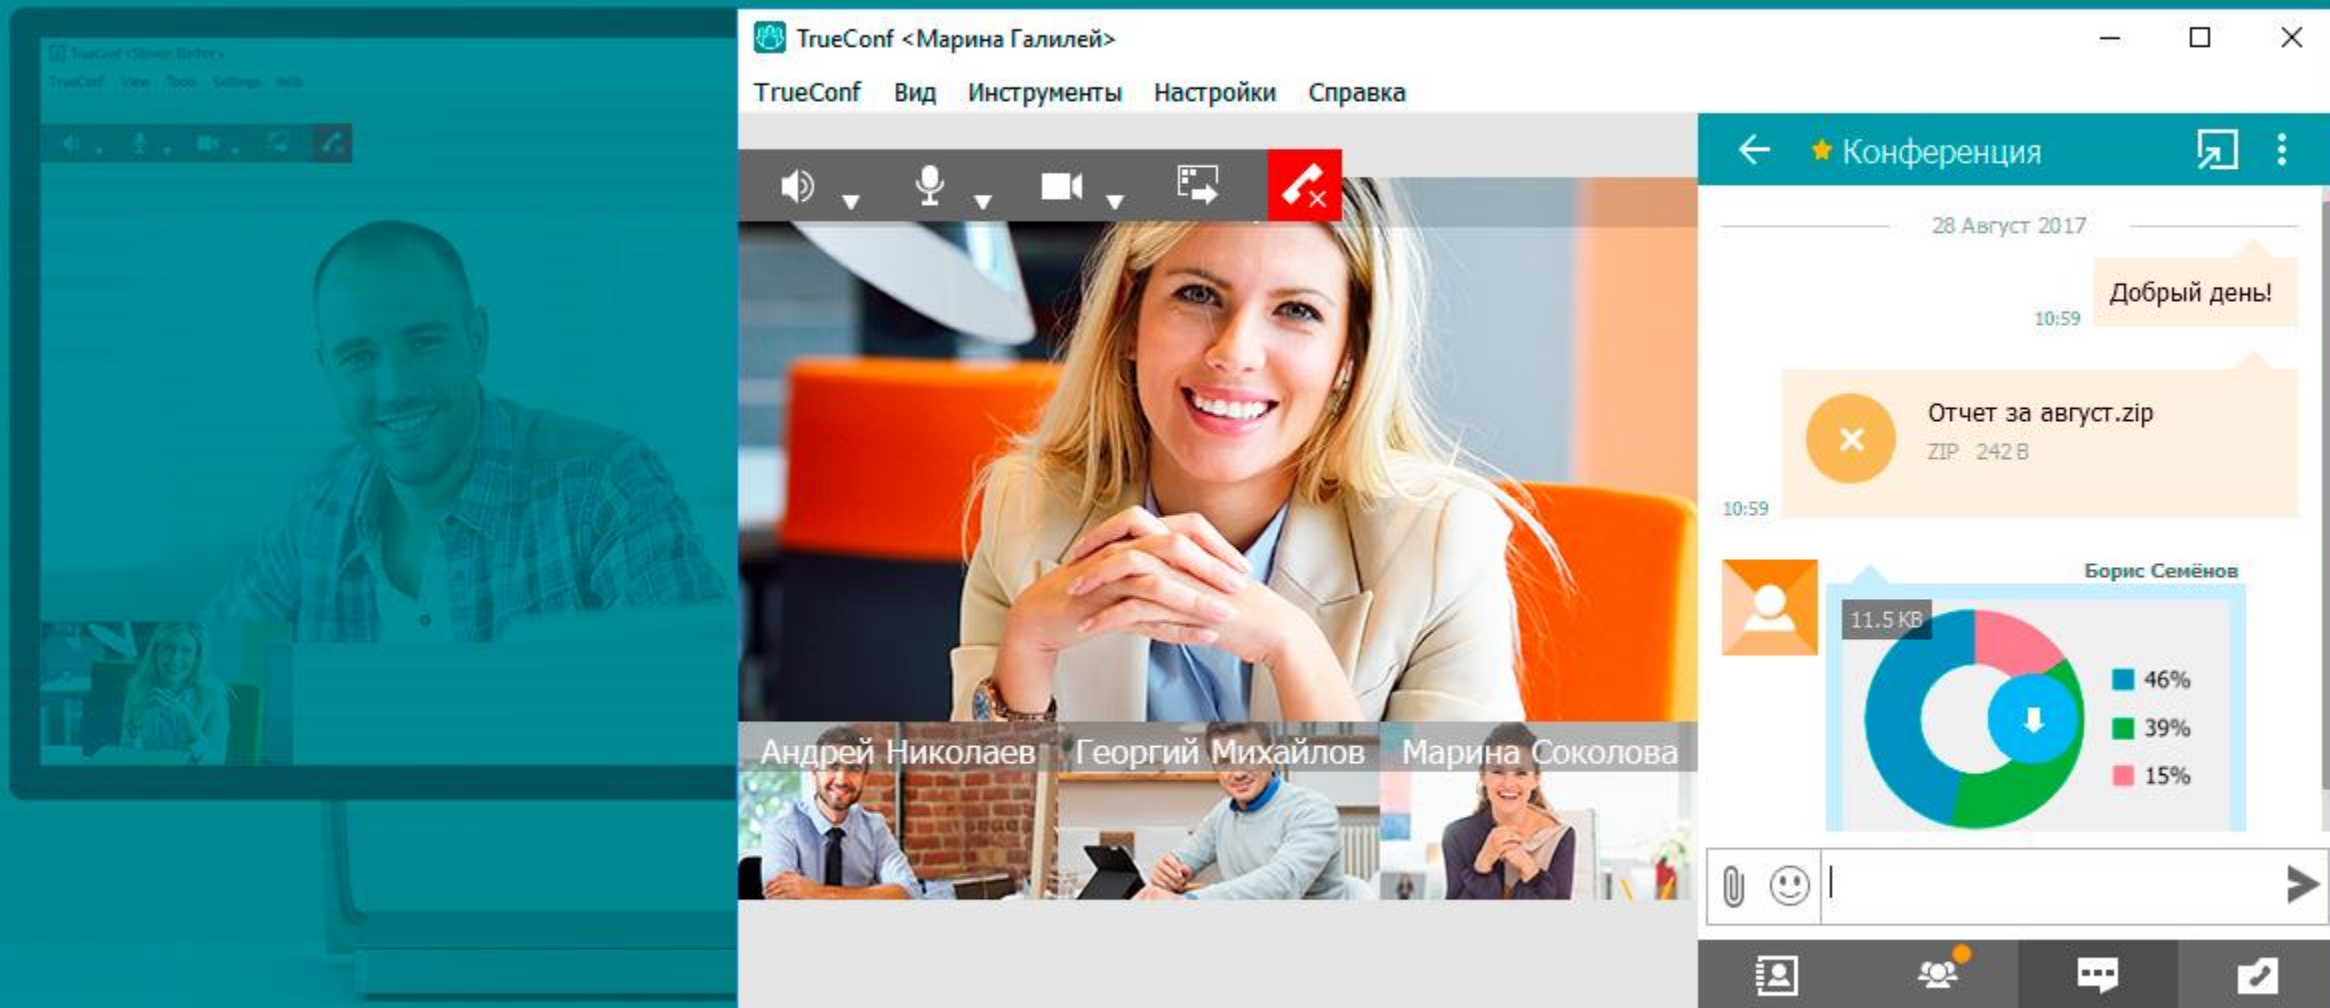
TrueConf <Марина Галилей>

TrueConf Вид Инструменты Настройки Справка

Конференция

28 Августъ 2017

Добрый день!
10:59

Отчет за август.zip
ZIP 242 B
10:59

Борис Семёнов

11.5 KB

46%
39%
15%

Андрей Николаев
Георгий Михайлов
Марина Соколова